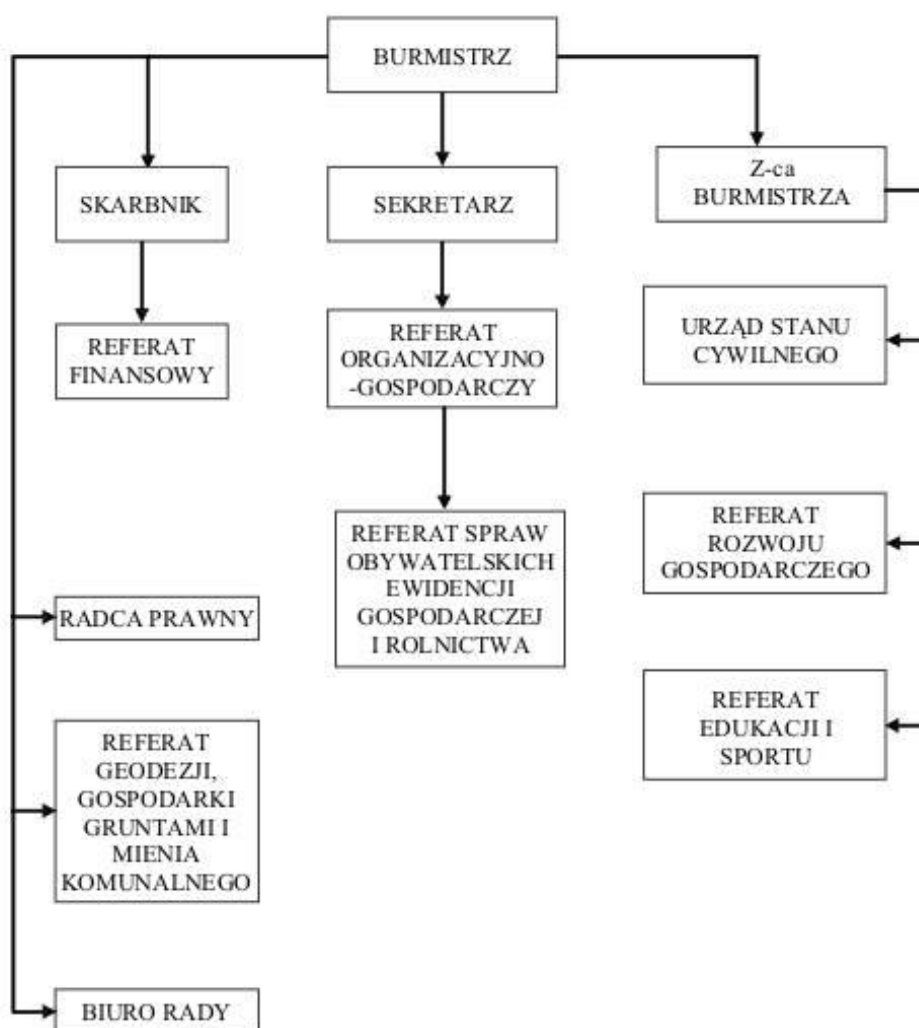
BURMISTRZ

SKARBNIK

SEKRETARZ

Z-ca BURMISTRZA

REFERAT FINANSOWY

REFERAT ORGANIZACYJNO -GOSPODARCZY

URZĄD STANU CYWILNEGO

REFERAT SPRAW OBYWATELSKICH EWIDENCJI GOSPODARCZEJ I ROLNICTWA

REFERAT ROZWOJU GOSPODARCZEGO

RADCA PRAWNY

REFERAT EDUKACJI I SPORTU

REFERAT GEODEZJI, GOSPODARKI GRUNTAMI I MIENIA KOMUNALNEGO

BIURO RADY